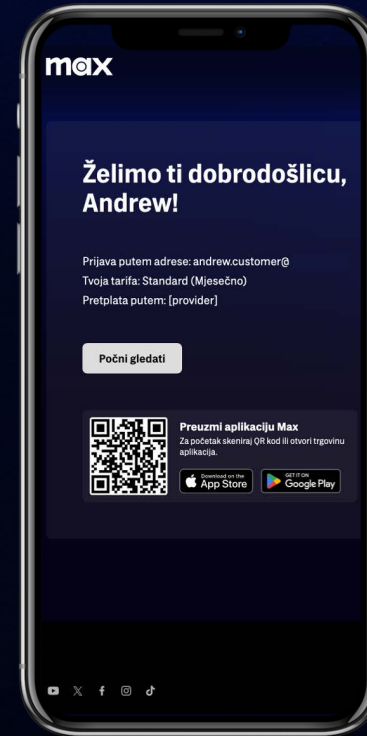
max

Želimo ti dobrodošlicu, Andrew!

Prijava putem adrese: andrew.customer@
Tvoja tarifa: Standard (Mjesečno)
Pretplata putem: [provider]

Počni gledati

Preuzmi aplikaciju Max
Za početak skeniraj QR kod ili otvori trgovinu aplikacija.

Download on the App Store

GET IT ON Google Play